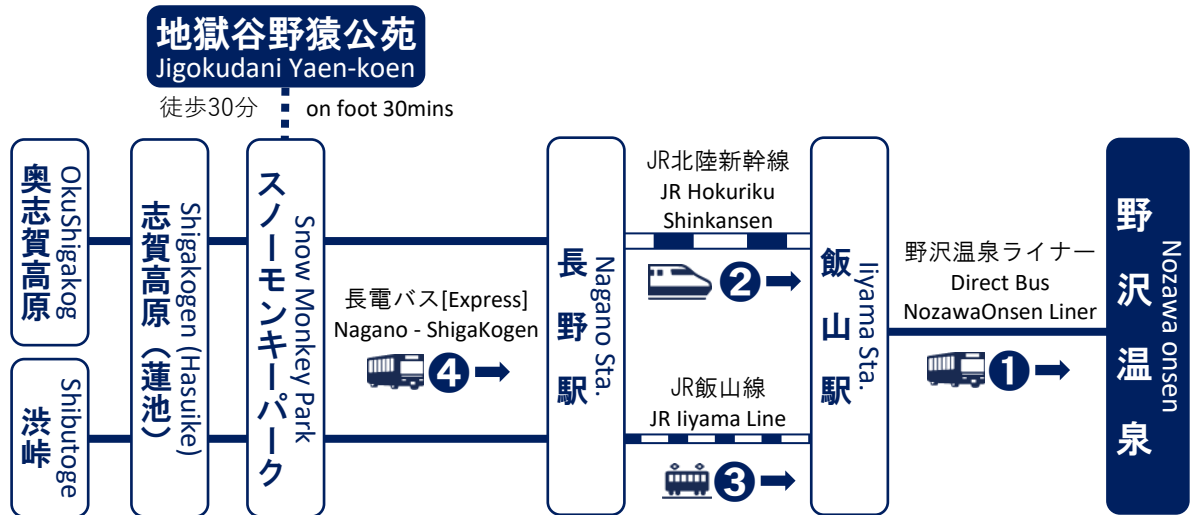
地獄谷野猿公苑
Jigokudani Yaen-koen

徒歩30分
on foot 30mins

奥志賀高原
OkuShigakog

渋峠
Shibutoge

志賀高原（蓮池）
Shigakogen (Hasuike)

スノーモンキーパーク
Snow Monkey Park

長電バス[Express]
Nagano - ShigaKogen

4

長野駅
Nagano Sta.

JR北陸新幹線
JR Hokuriku
Shinkansen

2

JR飯山線
JR Iiyama Line

3

飯山駅
Iiyama Sta.

野沢温泉ライナー
Direct Bus
NozawaOnsen Liner

1

野沢温泉
Nozawa onsen